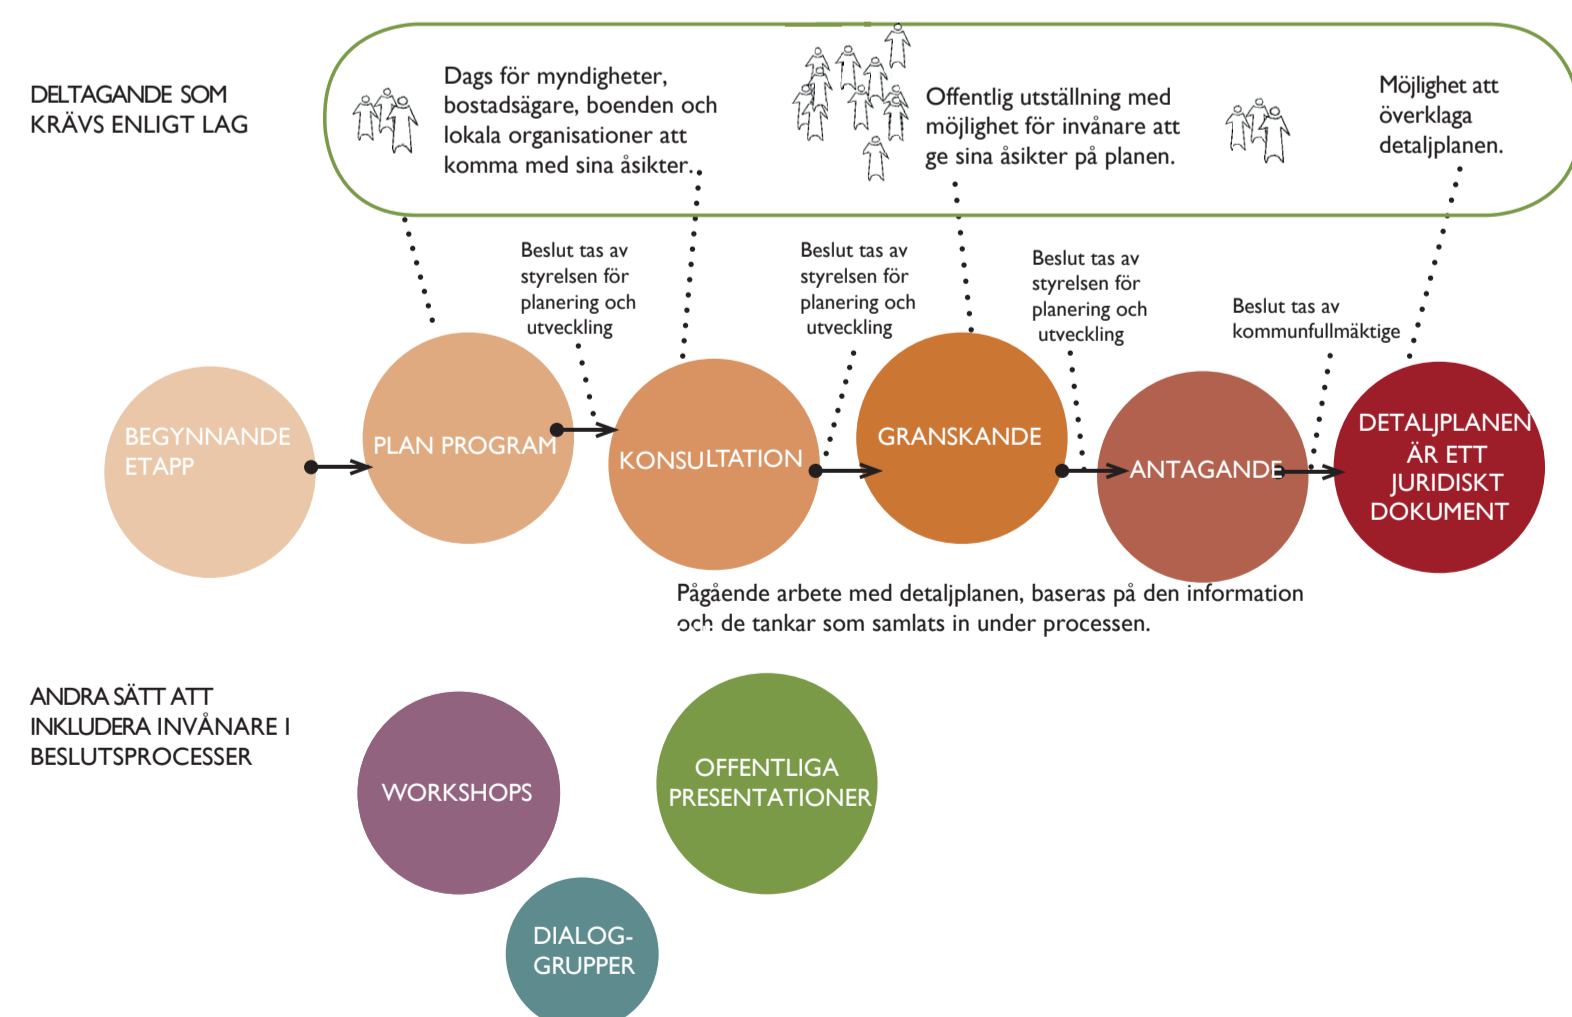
DELTAGANDE SOM KRÄVS ENLIGT LAG

Dags för myndigheter, bostadsägare, boenden och lokala organisationer att komma med sina åsikter.

Offentlig utställning med möjlighet för invånare att ge sina åsikter på planen.

Möjlighet att överklaga detaljplanen.

Beslut tas av styrelsen för planering och utveckling

Beslut tas av styrelsen för planering och utveckling

Beslut tas av styrelsen för planering och utveckling

Beslut tas av kommunfullmäktige

BEGYNNANDE ETAPP

PLAN PROGRAM

KONSULTATION

GRANSKANDE

ANTAGANDE

DETALJPLANEN ÄR ETT JURIDISKT DOKUMENT

Pågående arbete med detaljplanen, baseras på den information och de tankar som samlats in under processen.

ANDRA SÄTT ATT INKLUDERA INVÅNARE I BESLUTSPROCESSER

WORKSHOPS

OFFENTLIGA PRESENTATIONER

DIALOG-GRUPPER